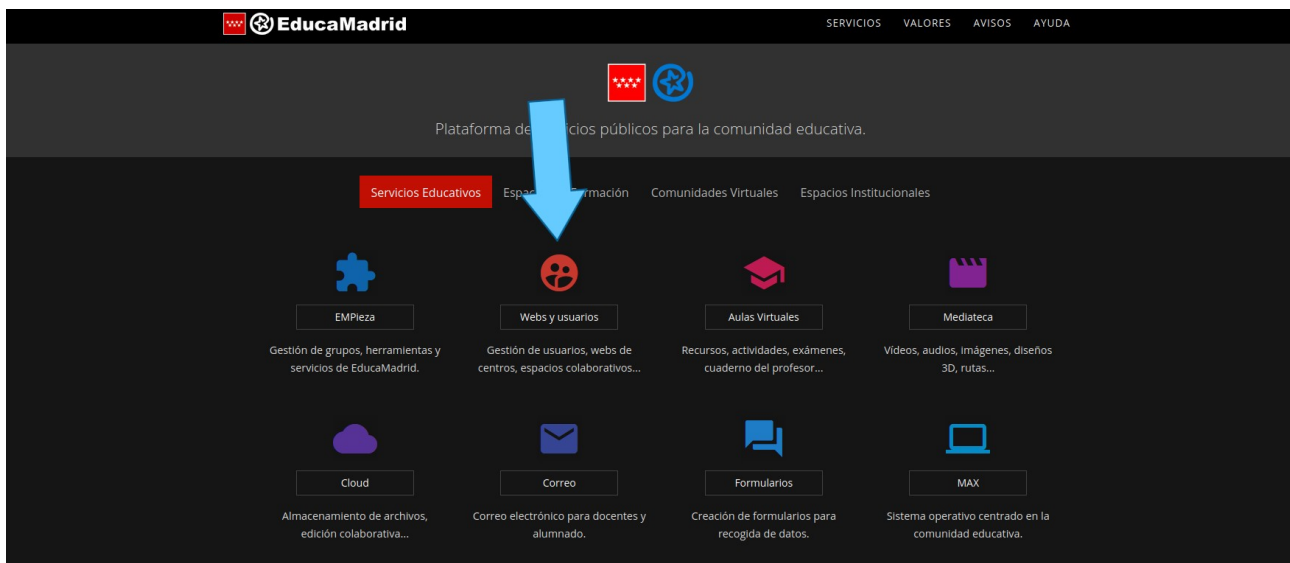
EducaMadrid

SERVICIOS VALORES AVISOS AYUDA

Plataforma de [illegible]icios públicos para la comunidad educativa.

Servicios Educativos Espac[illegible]rmación Comunidades Virtuales Espacios Institucionales

EMPieza
Gestión de grupos, herramientas y servicios de EducaMadrid.

Webs y usuarios
Gestión de usuarios, webs de centros, espacios colaborativos...

Aulas Virtuales
Recursos, actividades, exámenes, cuaderno del profesor...

Mediateca
Vídeos, audios, imágenes, diseños 3D, rutas...

Cloud
Almacenamiento de archivos, edición colaborativa...

Correo
Correo electrónico para docentes y alumnado.

Formularios
Creación de formularios para recogida de datos.

MAX
Sistema operativo centrado en la comunidad educativa.